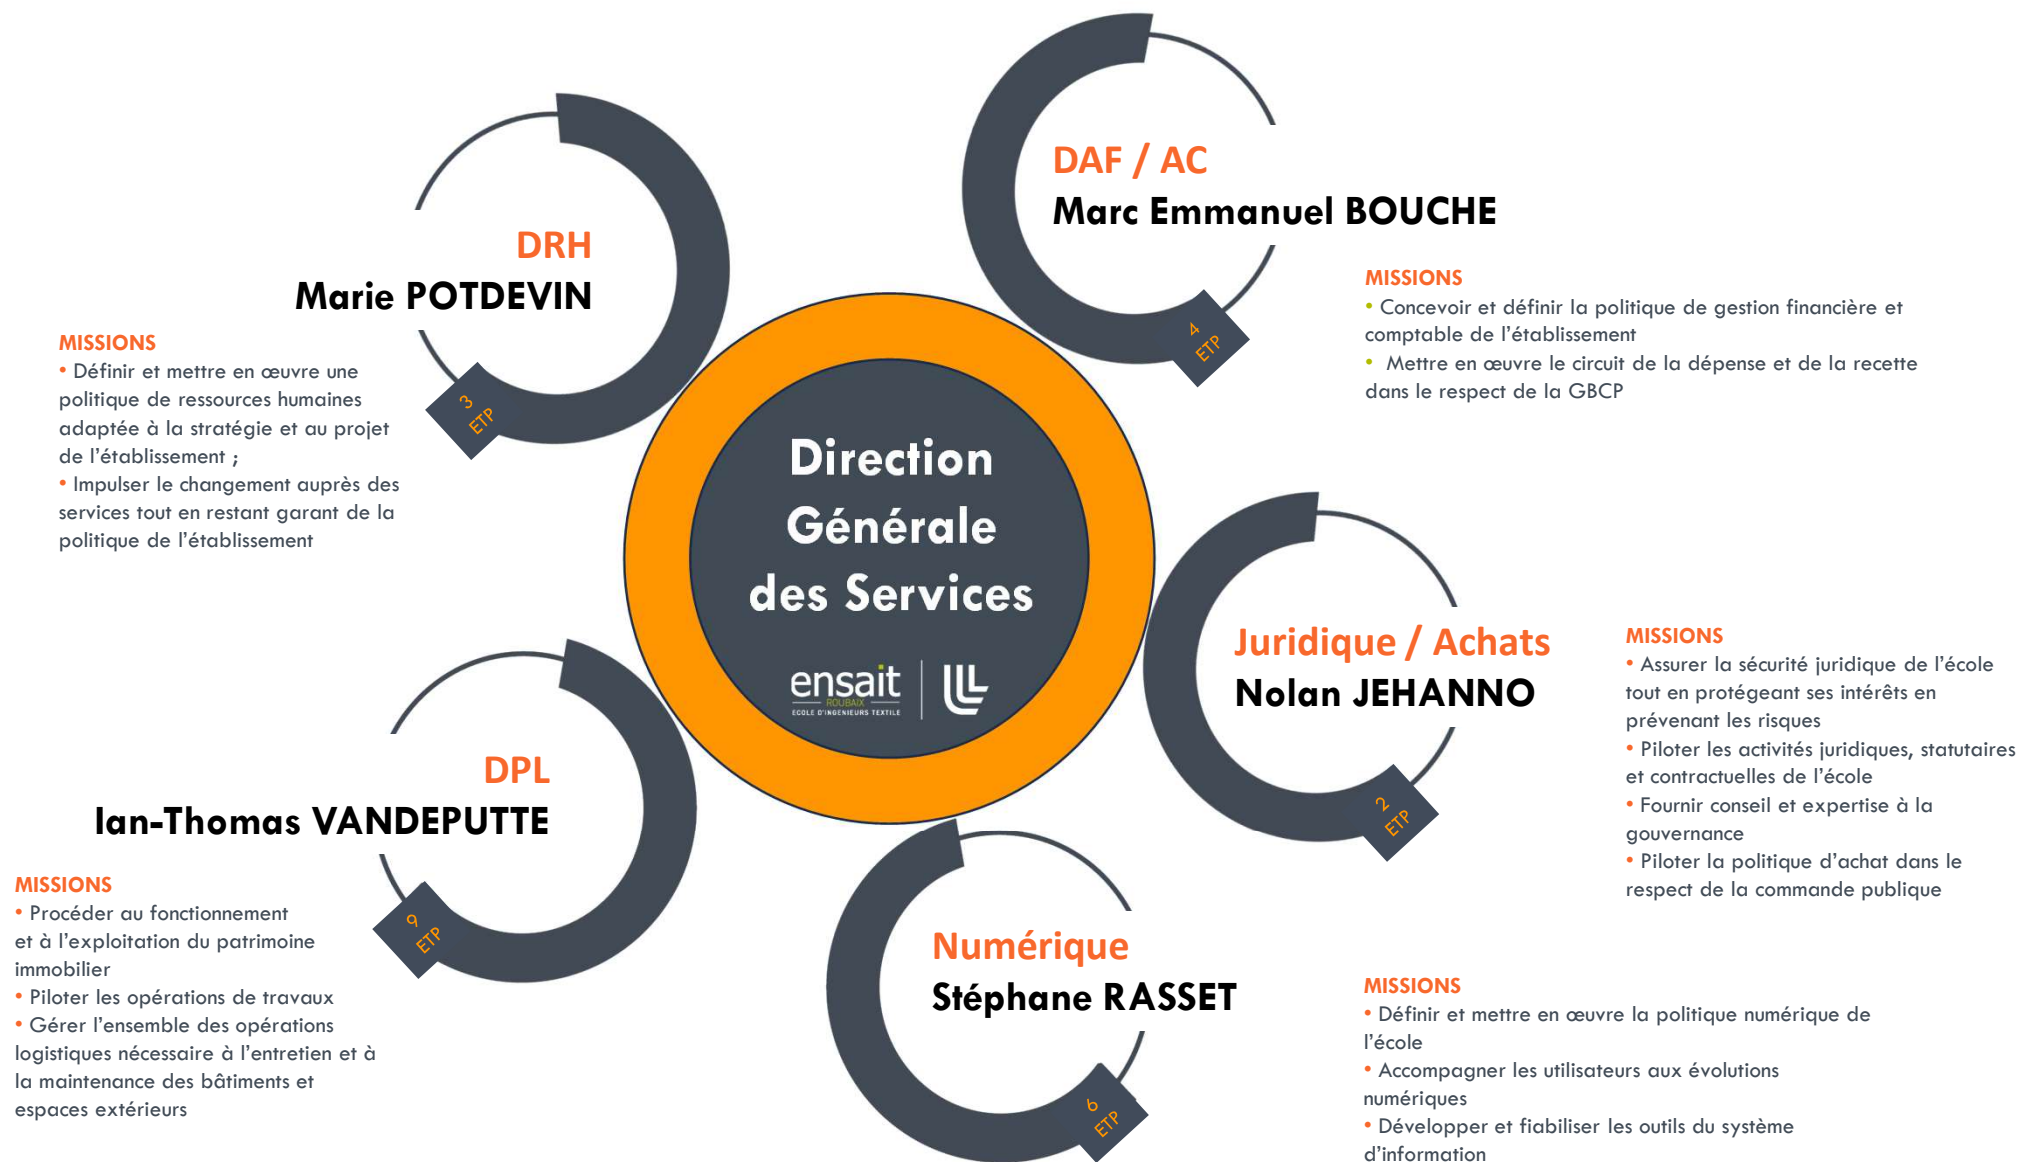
Direction Générale des Services

ensait ROUBAIX ECOLE D'INGENIEURS TEXTILE

DRH
Marie POTDEVIN

3 ETP

MISSIONS
• Définir et mettre en œuvre une politique de ressources humaines adaptée à la stratégie et au projet de l'établissement ;
• Impulser le changement auprès des services tout en restant garant de la politique de l'établissement

DAF / AC
Marc Emmanuel BOUCHE

4 ETP

MISSIONS
• Concevoir et définir la politique de gestion financière et comptable de l'établissement
• Mettre en œuvre le circuit de la dépense et de la recette dans le respect de la GBCP

Juridique / Achats
Nolan JEHANNO

2 ETP

MISSIONS
• Assurer la sécurité juridique de l'école tout en protégeant ses intérêts en prévenant les risques
• Piloter les activités juridiques, statutaires et contractuelles de l'école
• Fournir conseil et expertise à la gouvernance
• Piloter la politique d'achat dans le respect de la commande publique

DPL
Ian-Thomas VANDEPUTTE

9 ETP

MISSIONS
• Procéder au fonctionnement et à l'exploitation du patrimoine immobilier
• Piloter les opérations de travaux
• Gérer l'ensemble des opérations logistiques nécessaire à l'entretien et à la maintenance des bâtiments et espaces extérieurs

Numérique
Stéphane RASSET

6 ETP

MISSIONS
• Définir et mettre en œuvre la politique numérique de l'école
• Accompagner les utilisateurs aux évolutions numériques
• Développer et fiabiliser les outils du système d'information